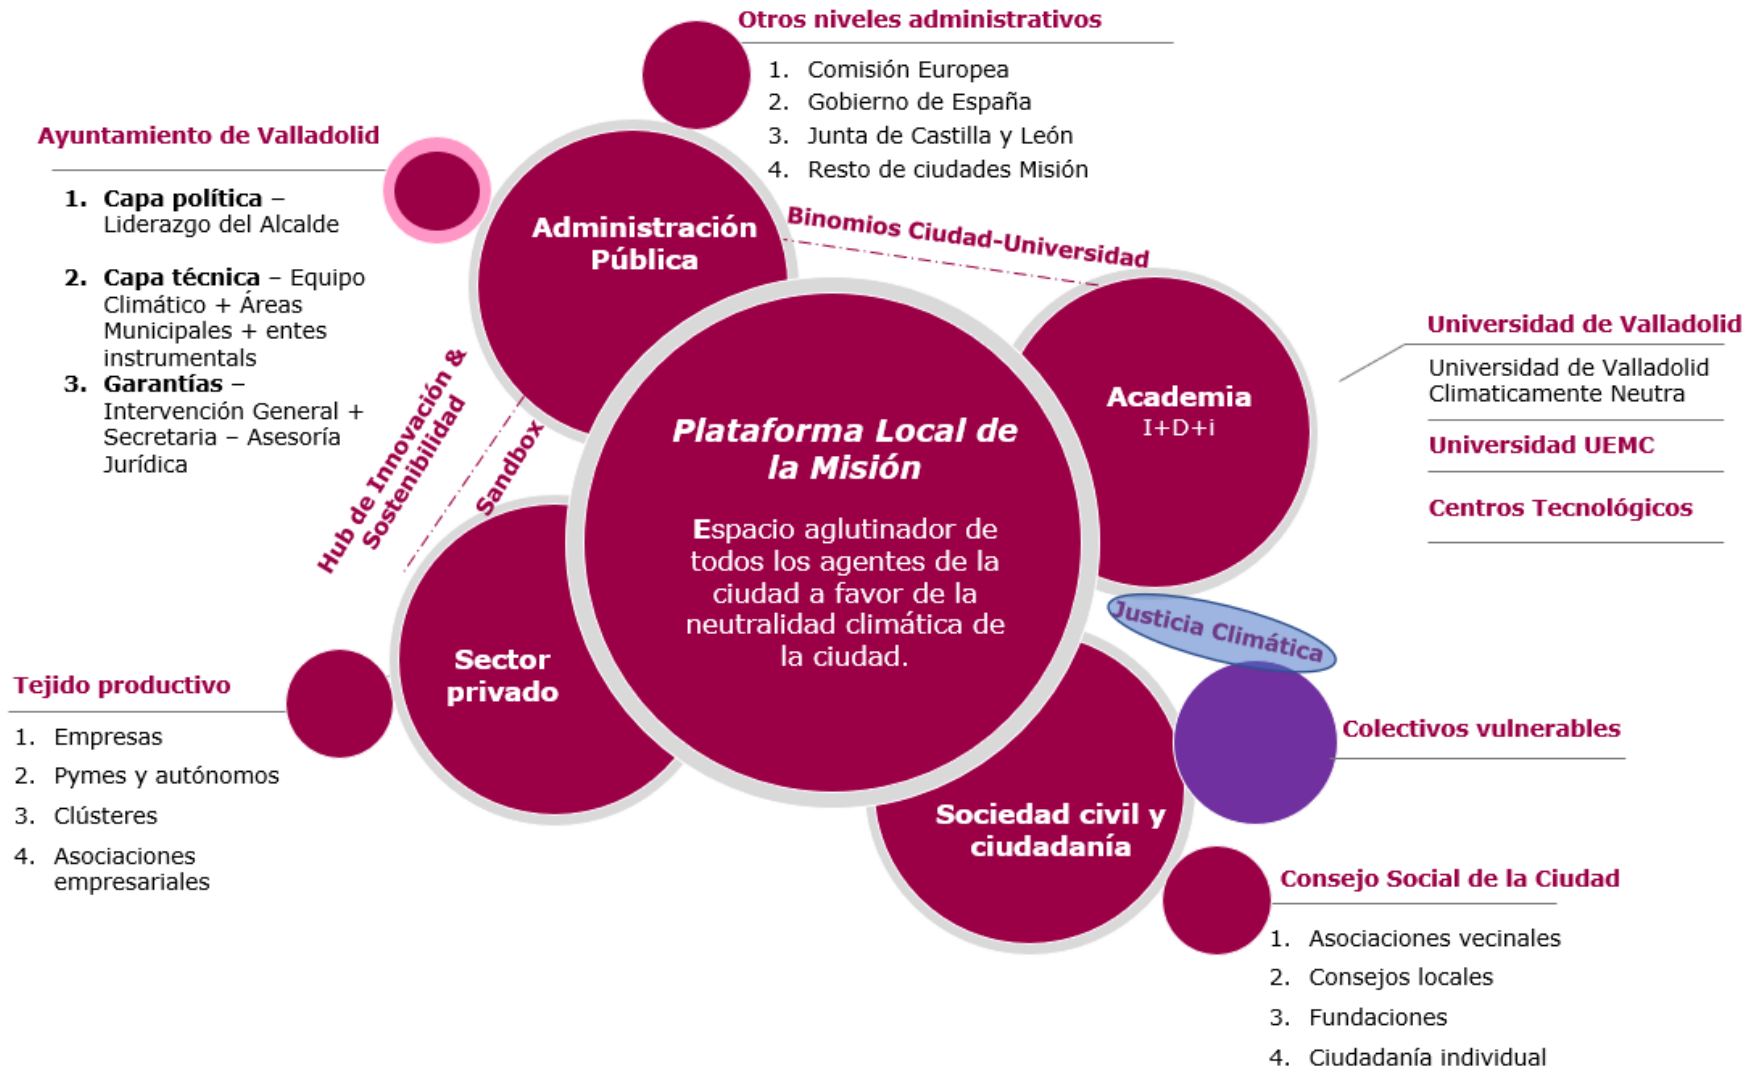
Otros niveles administrativos

1. Comisión Europea
2. Gobierno de España
3. Junta de Castilla y León
4. Resto de ciudades Misión

Ayuntamiento de Valladolid

1. **Capa política** – Liderazgo del Alcalde
2. **Capa técnica** – Equipo Climático + Áreas Municipales + entes instrumentals
3. **Garantías** – Intervención General + Secretaria – Asesoría Jurídica

Administración Pública

Binomios Ciudad-Universidad

Universidad de Valladolid

Universidad de Valladolid Climaticamente Neutra

Universidad UEMC

Centros Tecnológicos

Academia
I+D+i

Plataforma Local de la Misión

Espacio aglutinador de todos los agentes de la ciudad a favor de la neutralidad climática de la ciudad.

Hub de Innovación & Sostenibilidad

Sandbox

Sector privado

Tejido productivo

1. Empresas
2. Pymes y autónomos
3. Clústeres
4. Asociaciones empresariales

Justicia Climática

Colectivos vulnerables

Sociedad civil y ciudadanía

Consejo Social de la Ciudad

1. Asociaciones vecinales
2. Consejos locales
3. Fundaciones
4. Ciudadanía individual